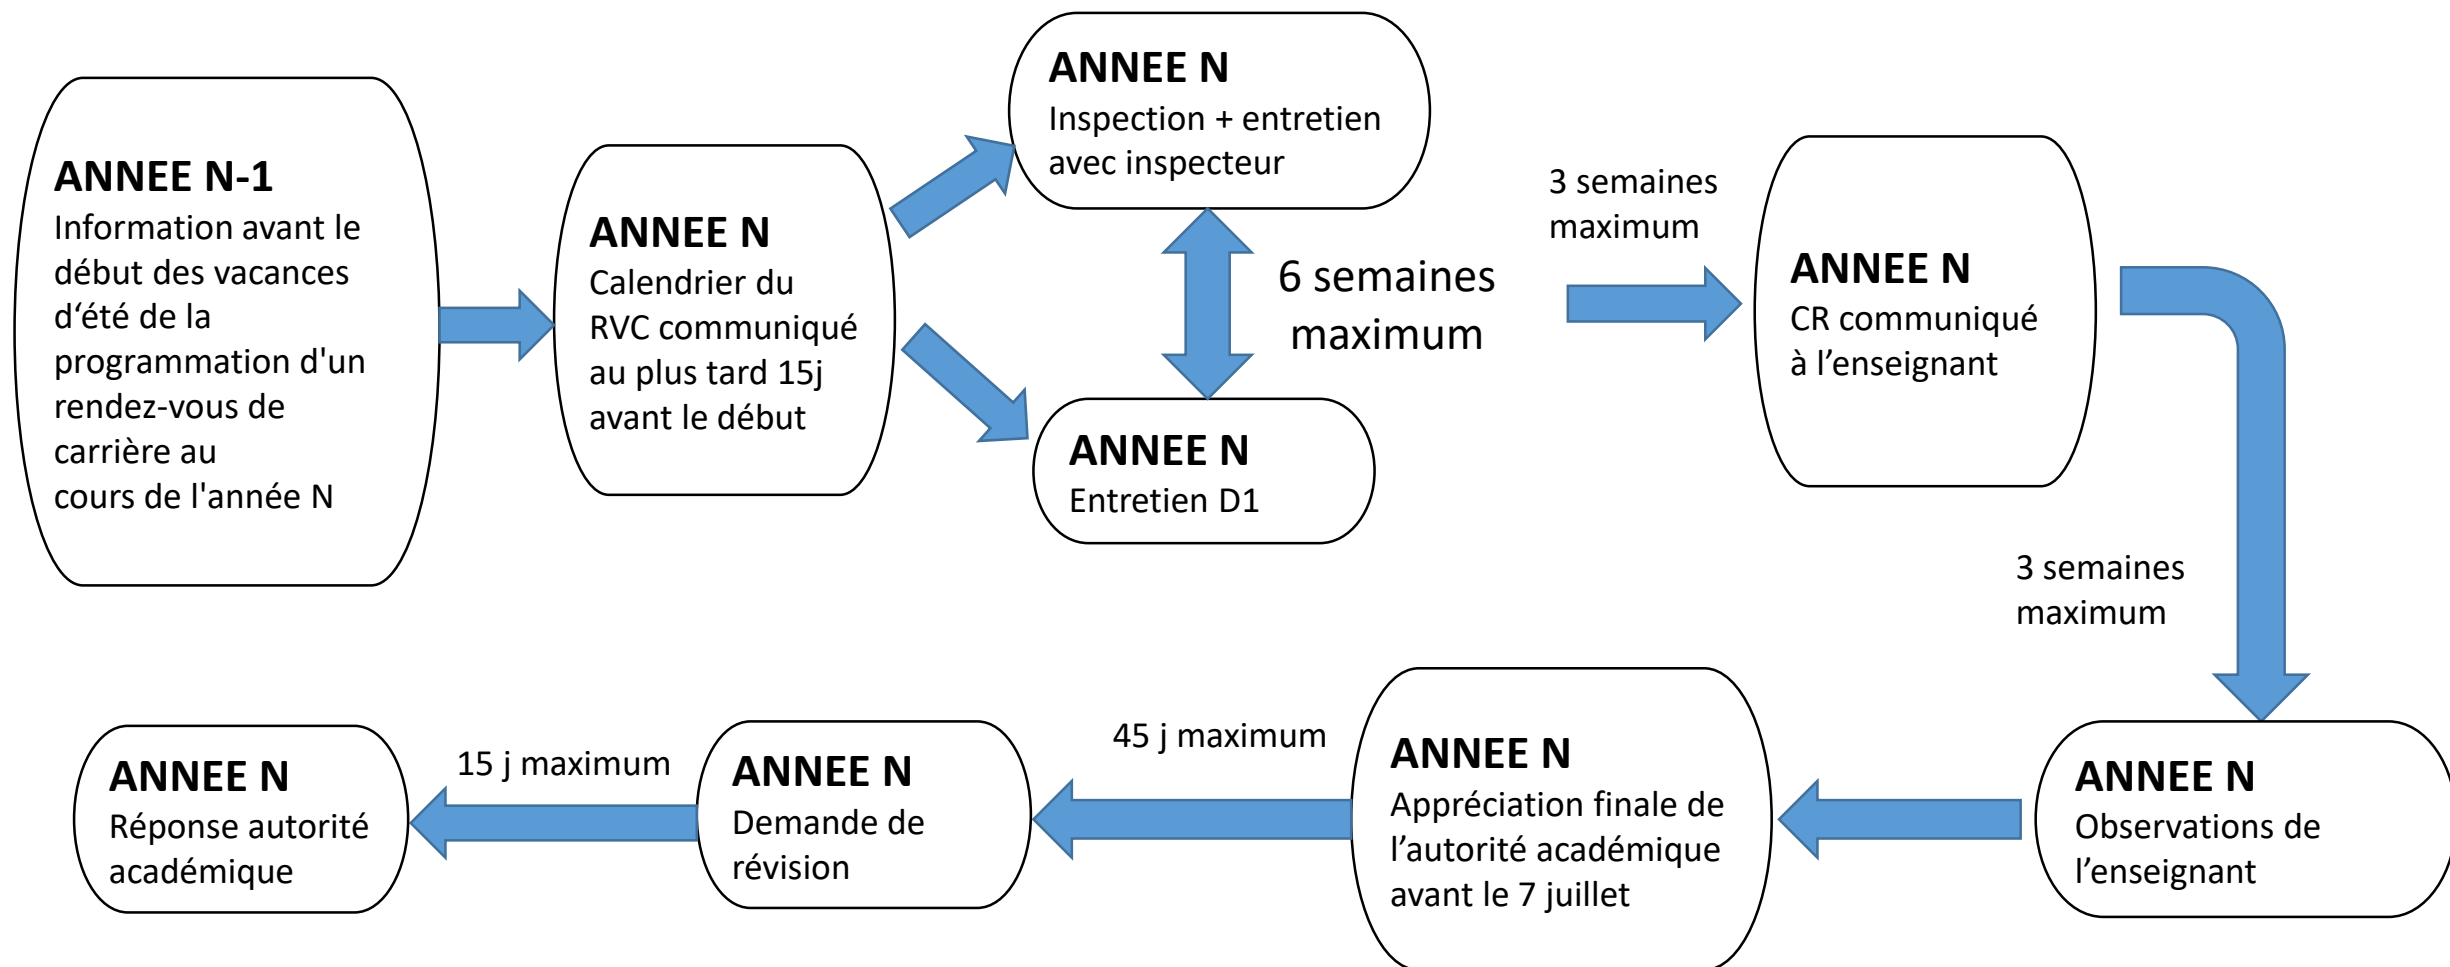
ANNEE N-1
Information avant le début des vacances d'été de la programmation d'un rendez-vous de carrière au cours de l'année N

ANNEE N
Calendrier du RVC communiqué au plus tard 15j avant le début

ANNEE N
Inspection + entretien avec inspecteur

6 semaines maximum

ANNEE N
Entretien D1

3 semaines maximum

ANNEE N
CR communiqué à l'enseignant

3 semaines maximum

ANNEE N
Observations de l'enseignant

ANNEE N
Appréciation finale de l'autorité académique avant le 7 juillet

45 j maximum

ANNEE N
Demande de révision

15 j maximum

ANNEE N
Réponse autorité académique